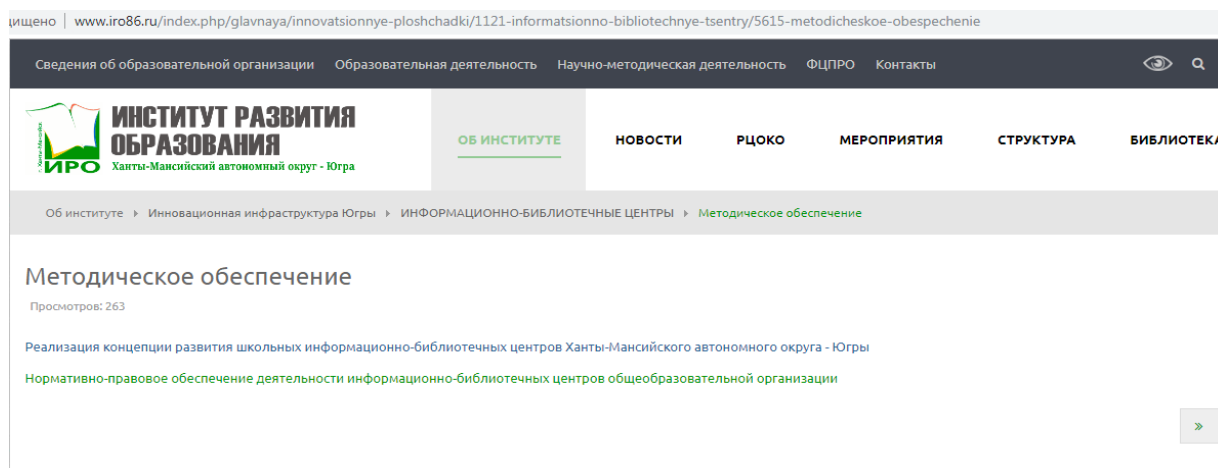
щищено | www.iro86.ru/index.php/glavnaya/innovatsionnye-ploshchadki/1121-informatsionno-bibliotechnye-tsentry/5615-metodicheskoe-obespechenie

Сведения об образовательной организации Образовательная деятельность Научно-методическая деятельность ФЦПРО Контакты

ИНСТИТУТ РАЗВИТИЯ ОБРАЗОВАНИЯ
ИРО Ханты-Мансийский автономный округ - Югра
г. Ханты-Мансийск

ОБ ИНСТИТУТЕ НОВОСТИ РЦОКО МЕРОПРИЯТИЯ СТРУКТУРА БИБЛИОТЕКА

Об институте › Инновационная инфраструктура Югры › ИНФОРМАЦИОННО-БИБЛИОТЕЧНЫЕ ЦЕНТРЫ › Методическое обеспечение

Методическое обеспечение

Просмотров: 263

Реализация концепции развития школьных информационно-библиотечных центров Ханты-Мансийского автономного округа - Югры

Нормативно-правовое обеспечение деятельности информационно-библиотечных центров общеобразовательной организации

»